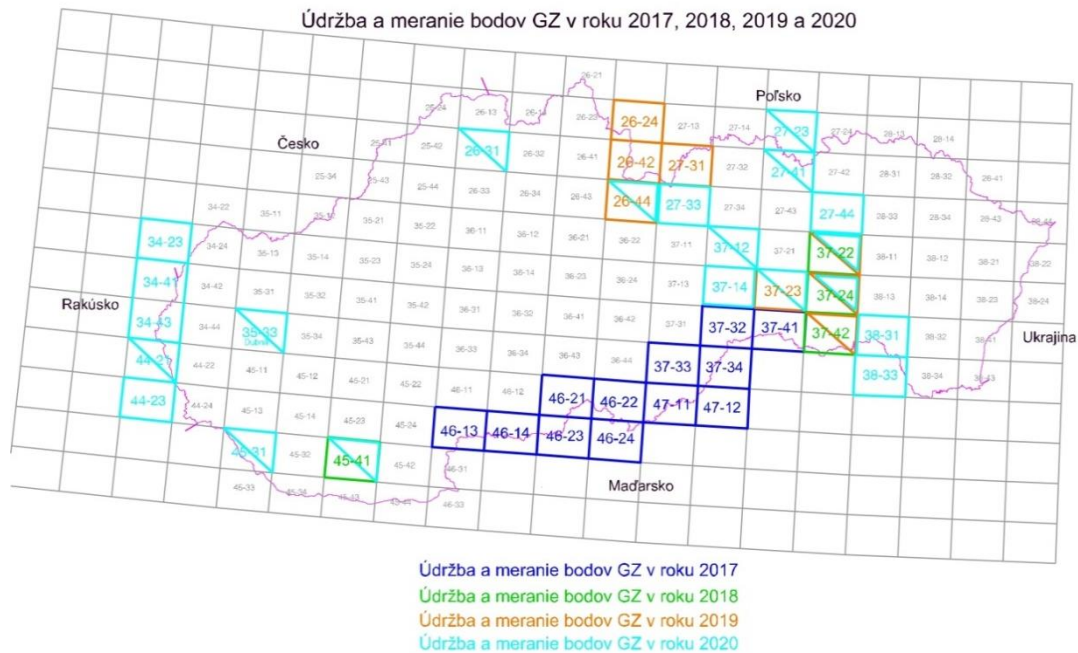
Údržba a meranie bodov GZ v roku 2017, 2018, 2019 a 2020

Poľsko
Česko
Rakúsko
Ukrajina
Maďarsko

26-21
25-24
26-13
26-14
26-23
26-24
27-13
27-14
27-23
27-24
28-13
28-14
25-41
25-42
26-31
26-32
26-41
26-42
27-31
27-32
27-41
27-42
28-31
28-32
28-41
25-34
25-43
25-44
26-33
26-34
26-43
26-44
27-33
27-34
27-43
27-44
28-33
28-34
28-43
28-44
34-22
35-11
35-12
35-21
35-22
36-11
36-12
36-21
36-22
37-11
37-12
37-21
37-22
38-11
38-12
38-21
38-22
34-23
34-24
35-13
35-14
35-23
35-24
36-13
36-14
36-23
36-24
37-13
37-14
37-23
37-24
38-13
38-14
38-23
38-24
34-41
34-42
35-31
35-32
35-41
35-42
36-31
36-32
36-41
36-42
37-31
37-32
37-41
37-42
38-31
38-32
38-41
34-43
34-44
35-33
Dubník
35-34
35-43
35-44
36-33
36-34
36-43
36-44
37-33
37-34
38-33
38-34
38-43
44-21
44-22
45-11
45-12
45-01
45-22
46-11
46-12
46-21
46-22
47-11
47-12
44-23
44-24
45-13
45-14
45-23
45-24
46-13
46-14
46-23
46-24
45-31
45-32
45-41
45-42
46-31
45-33
45-34
45-43
45-44
46-33

Údržba a meranie bodov GZ v roku 2017
Údržba a meranie bodov GZ v roku 2018
Údržba a meranie bodov GZ v roku 2019
Údržba a meranie bodov GZ v roku 2020